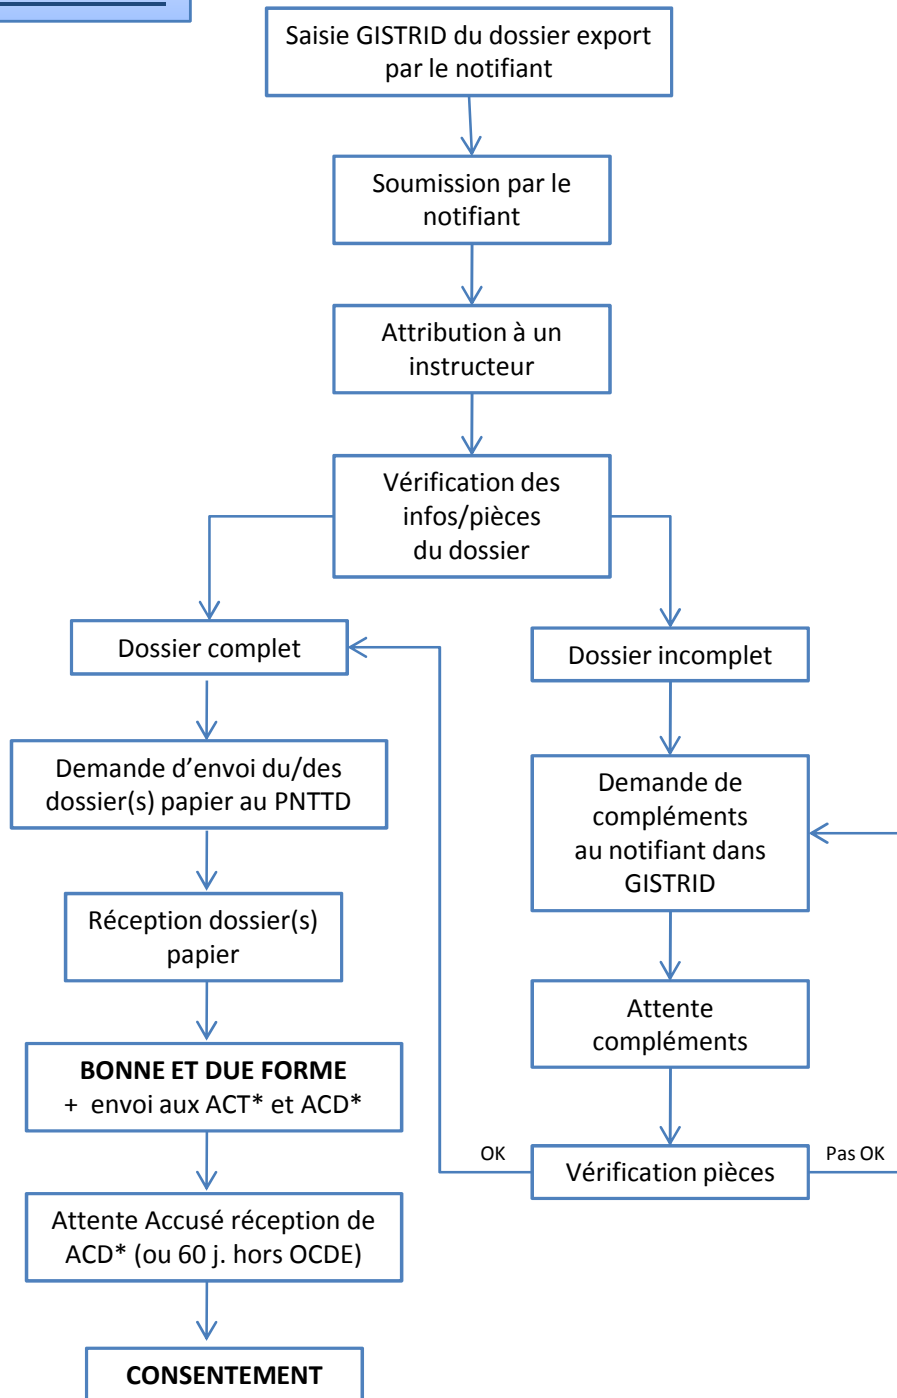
Saisie GISTRID du dossier export par le notifiant

Soumission par le notifiant

Attribution à un instructeur

Vérification des infos/pièces du dossier

Dossier complet

Dossier incomplet

Demande d'envoi du/des dossier(s) papier au PNTTD

Demande de compléments au notifiant dans GISTRID

Réception dossier(s) papier

Attente compléments

**BONNE ET DUE FORME**
+ envoi aux ACT* et ACD*

OK

Vérification pièces

Pas OK

Attente Accusé réception de ACD* (ou 60 j. hors OCDE)

**CONSENTEMENT**